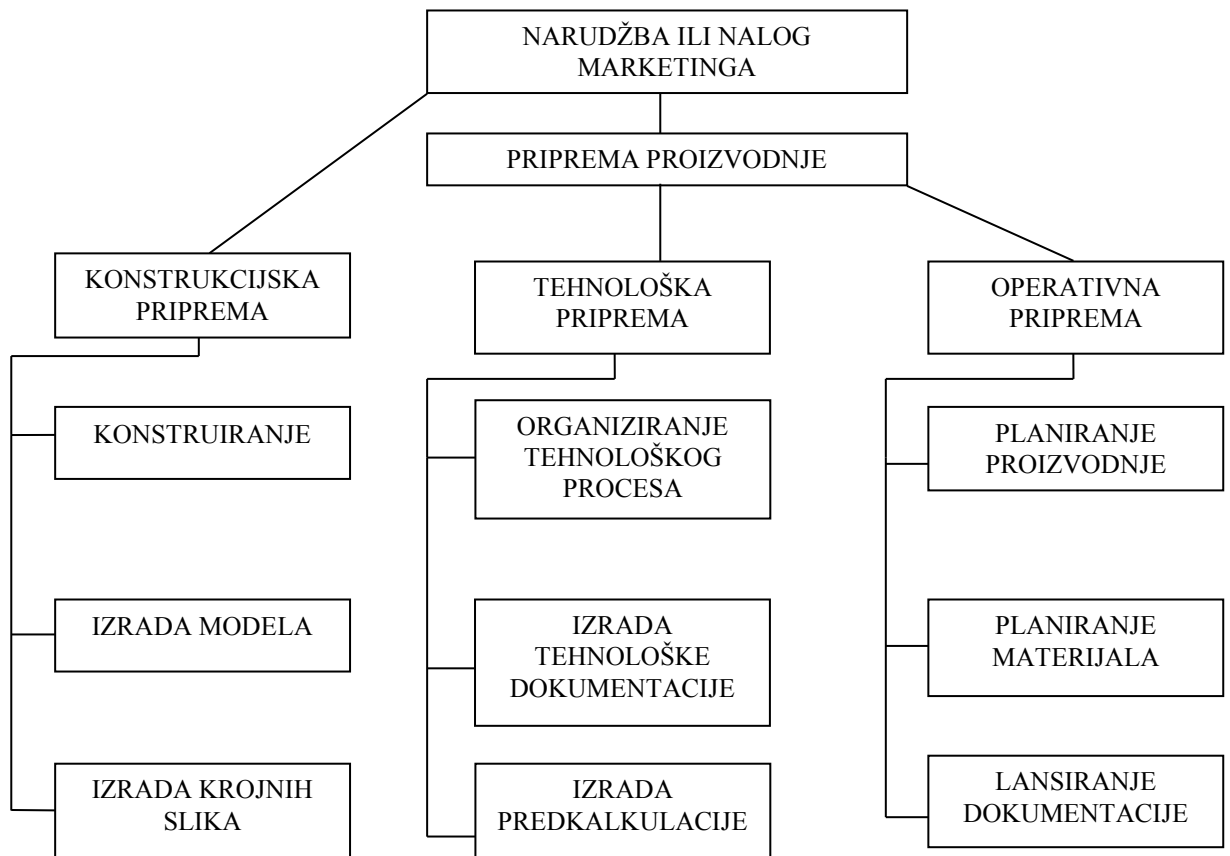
NARUDŽBA ILI NALOG MARKETINGA

PRIPREMA PROIZVODNJE

KONSTRUKCIJSKA PRIPREMA

KONSTRUIRANJE

IZRADA MODELA

IZRADA KROJNIH SLIKA

TEHNOLOŠKA PRIPREMA

ORGANIZIRANJE TEHNOLOŠKOG PROCESA

IZRADA TEHNOLOŠKE DOKUMENTACIJE

IZRADA PREDKALKULACIJE

OPERATIVNA PRIPREMA

PLANIRANJE PROIZVODNJE

PLANIRANJE MATERIJALA

LANSIRANJE DOKUMENTACIJE